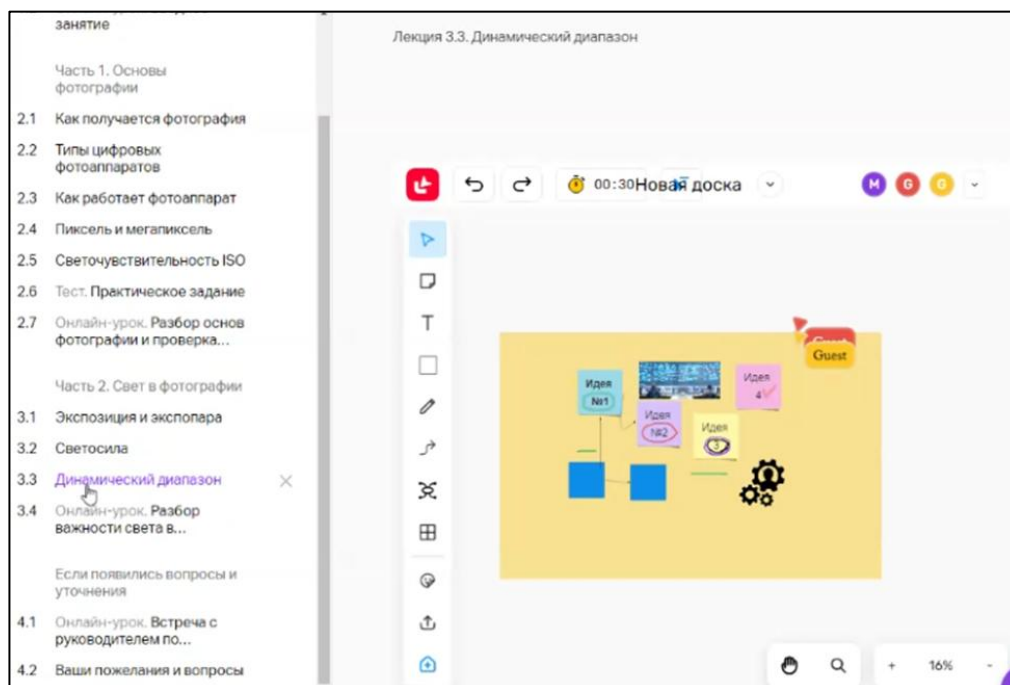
занятие

Часть 1. Основы фотографии

2.1 Как получается фотография

2.2 Типы цифровых фотоаппаратов

2.3 Как работает фотоаппарат

2.4 Пиксель и мегапиксель

2.5 Светочувствительность ISO

2.6 Тест. Практическое задание

2.7 Онлайн-урок. Разбор основ фотографии и проверка...

Часть 2. Свет в фотографии

3.1 Экспозиция и экспопара

3.2 Светосила

3.3 Динамический диапазон

3.4 Онлайн-урок. Разбор важности света в...

Если появились вопросы и уточнения

4.1 Онлайн-урок. Встреча с руководителем по...

4.2 Ваши пожелания и вопросы

Лекция 3.3. Динамический диапазон

00:30 Новая доска

M G G

Guest

Идея №1

Идея №2

Идея 3

Идея 4

16%